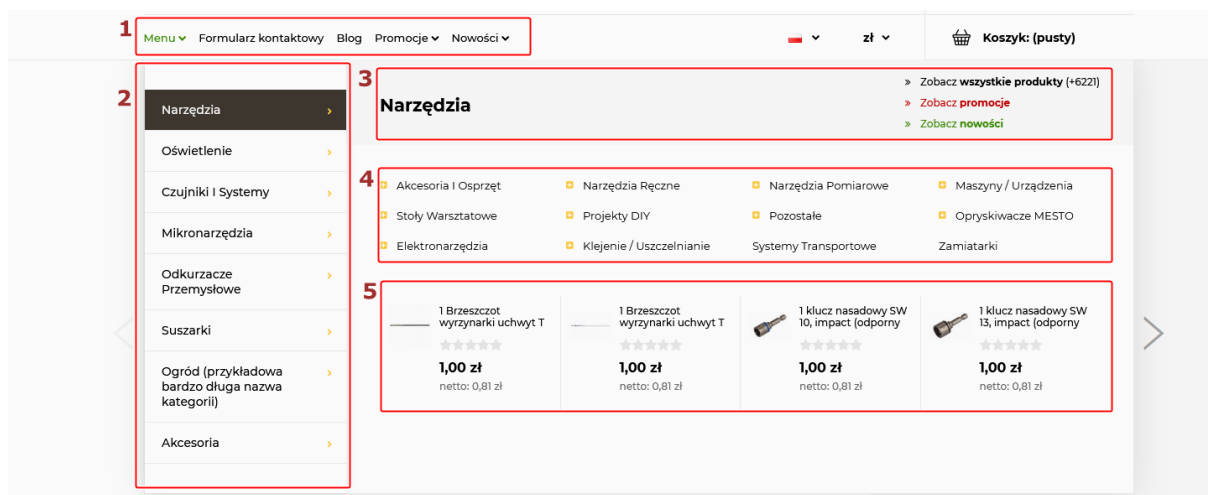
1 Menu Formularz kontaktowy Blog Promocje Nowości

zł

Koszyk: (pusty)

2

Narzędzia

Oświetlenie

Czujniki I Systemy

Mikronarzędzia

Odkurzacze Przemysłowe

Suszarki

Ogród (przykładowa bardzo długa nazwa kategorii)

Akcesoria

3

Narzędzia

» Zobacz **wszystkie produkty** (+6221)

» Zobacz **promocje**

» Zobacz **nowości**

4

Akcesoria I Osprzęt

Narzędzia Ręczne

Narzędzia Pomiarowe

Maszyny / Urządzenia

Stoły Warsztatowe

Projekty DIY

Pozostałe

Opryskiwacze MESTO

Elektronarzędzia

Klejenie / Uszczelnianie

Systemy Transportowe

Zamiatarki

5

1 Brzeszczot wyrzynarki uchwyt T
1,00 zł
netto: 0,81 zł

1 Brzeszczot wyrzynarki uchwyt T
1,00 zł
netto: 0,81 zł

1 klucz nasadowy SW 10, impact (odporny
1,00 zł
netto: 0,81 zł

1 klucz nasadowy SW 13, impact (odporny
1,00 zł
netto: 0,81 zł